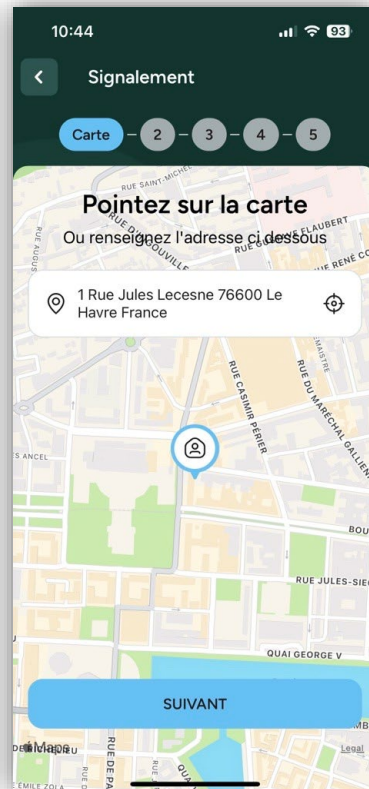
10:44

93

Signalement

Carte – 2 – 3 – 4 – 5

RUE SAINT-MICHEL

Pointez sur la carte

Ou renseignez l'adresse ci dessous

RUE DE FOUVILLE

RUE FLAUBERT

RUE RENÉ CO

RUE AUGUS

1 Rue Jules Lecesne 76600 Le Havre France

RUE CASIMIR PÉRIER

RUE DU MARÉCHAL GALLIENI

S ANCEL

BOU

RUE JULES-SIE

QUAI GEORGE V

SUIVANT

Maps

RUE DE PA

Legal

EMILE ZOLA